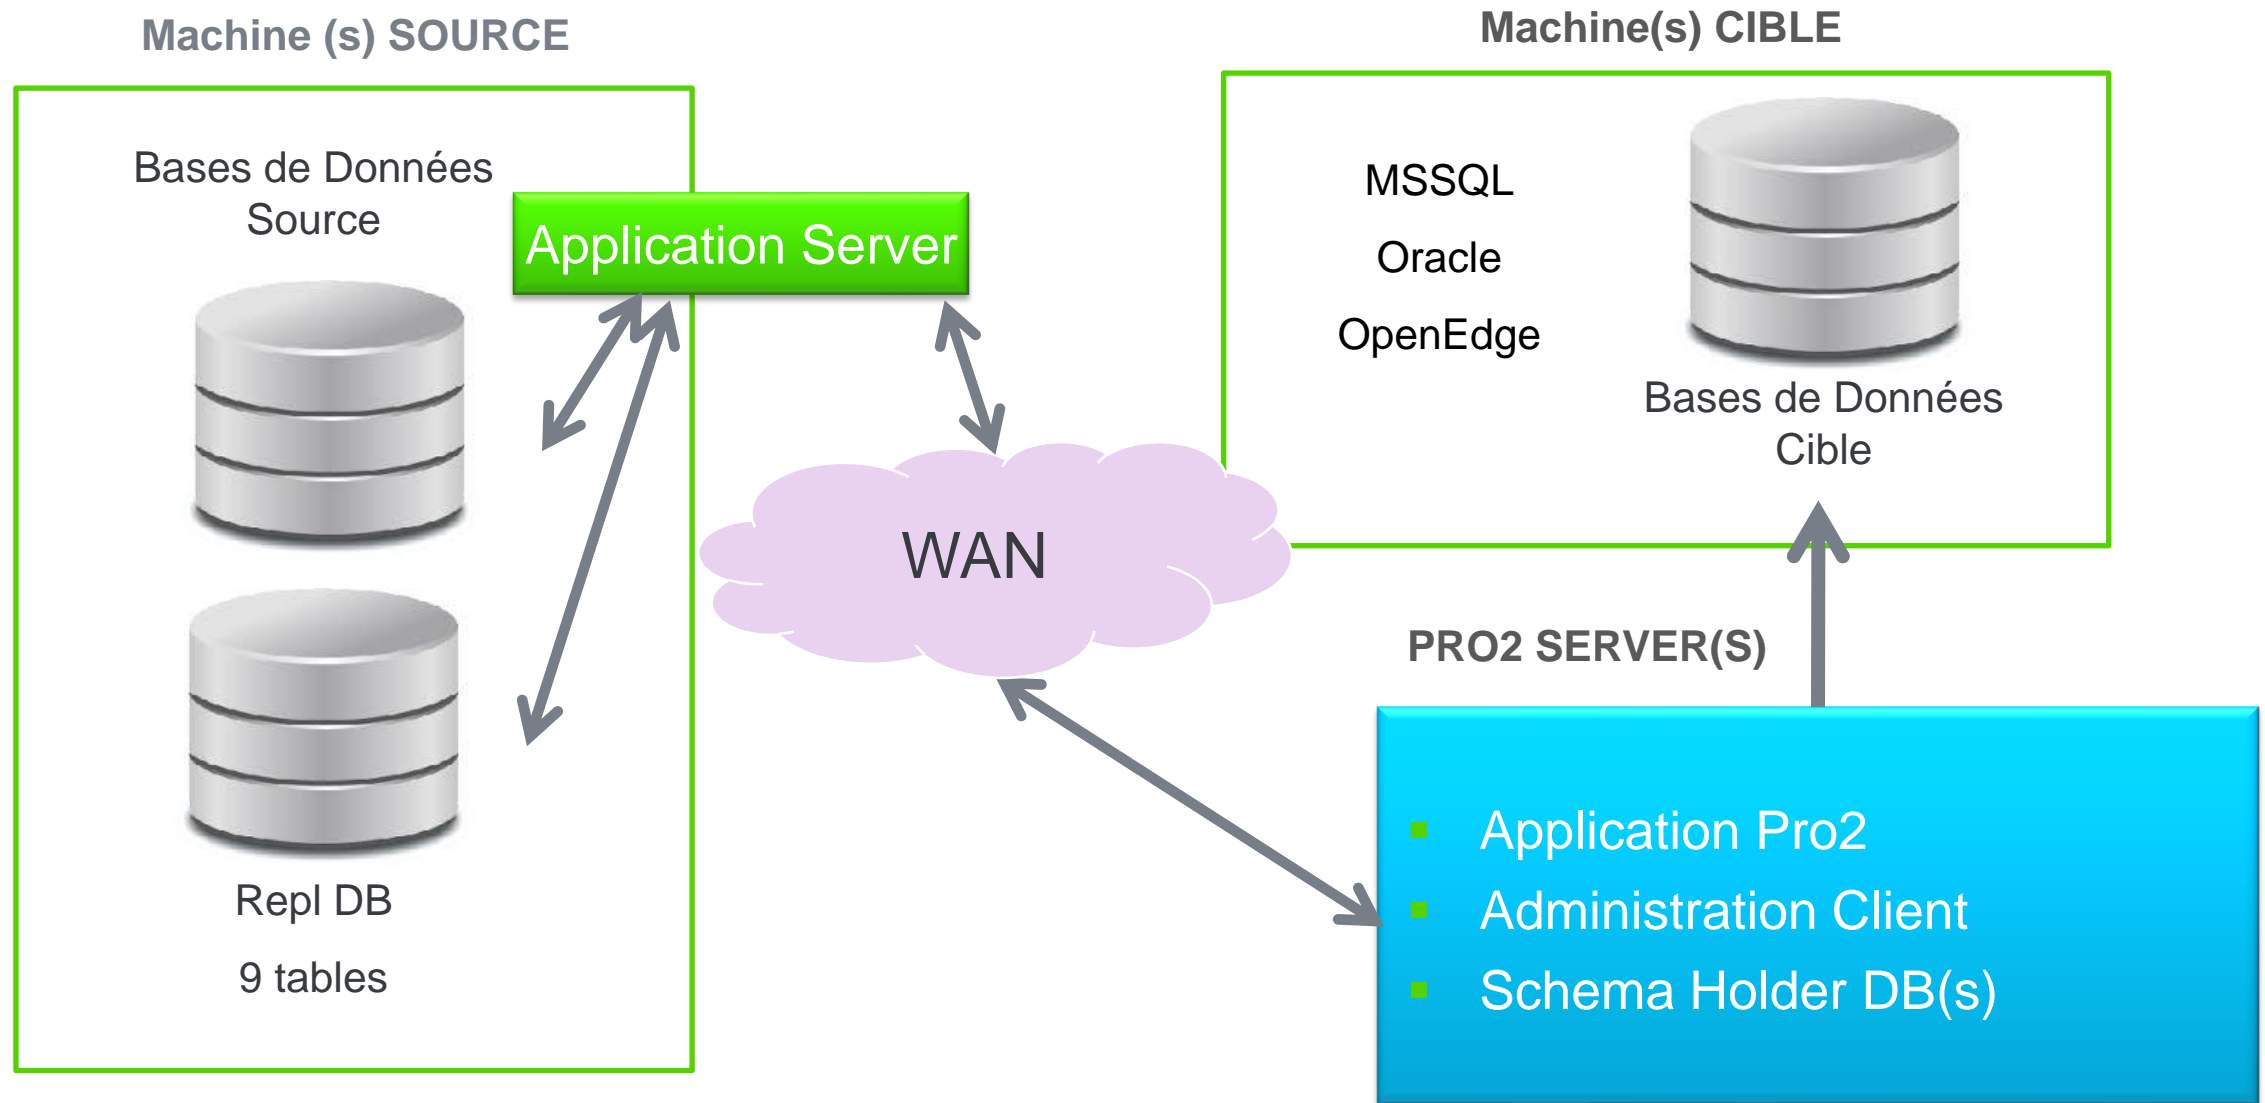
Machine (s) SOURCE

Bases de Données Source

Repl DB

9 tables

Application Server

WAN

Machine(s) CIBLE

MSSQL

Oracle

OpenEdge

Bases de Données Cible

PRO2 SERVER(S)

- Application Pro2
- Administration Client
- Schema Holder DB(s)